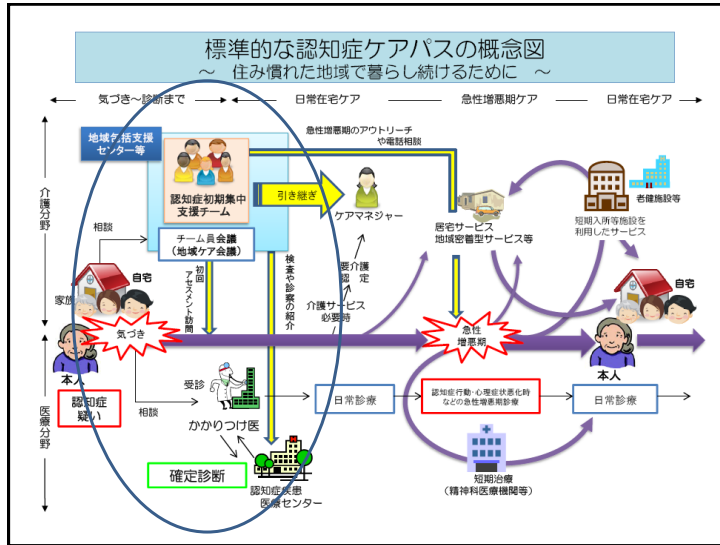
標準的な認知症ケアパスの概念図
～ 住み慣れた地域で暮らし続けるために ～

気づき～診断まで　日常在宅ケア　急性増悪期ケア　日常在宅ケア

介護分野

医療分野

地域包括支援センター等

認知症初期集中支援チーム

引き継ぎ

ケアマネジャー

急性増悪期のアウトリーチや電話相談

居宅サービス
地域密着型サービス等

老健施設等

短期入所等施設を利用したサービス

相談

チーム員会議
(地域ケア会議)

自宅

家族

初回アセスメント訪問

検査や診察の紹介

要介護認定

介護サービス必要時

気づき

急性増悪期

自宅

本人

本人

認知症疑い

相談

受診

かかりつけ医

日常診療

認知症行動・心理症状悪化時などの急性増悪期診療

日常診療

確定診断

認知症疾患医療センター

短期治療
(精神科医療機関等)